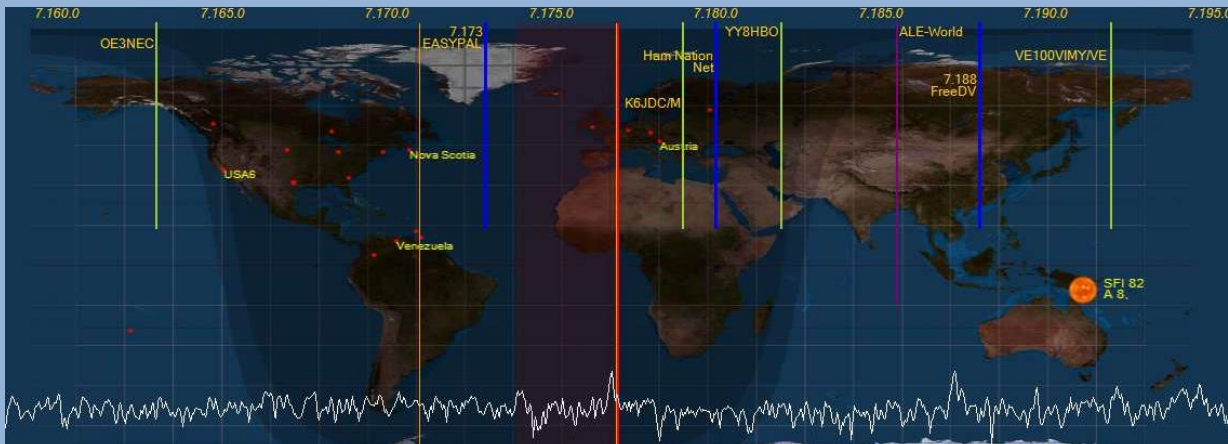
7.160.0 7.165.0 7.170.0 7.175.0 7.180.0 7.185.0 7.190.0 7.195.0

OE3NEC

7.173
EASYPAL

Ham Nation Net

YY8HBO

ALE-World

VE100VIMY/VE

7.188
FreeDV

K6JDC/M

Nova Scotia

Austria

USA6

Venezuela

SFI 82
A 8,